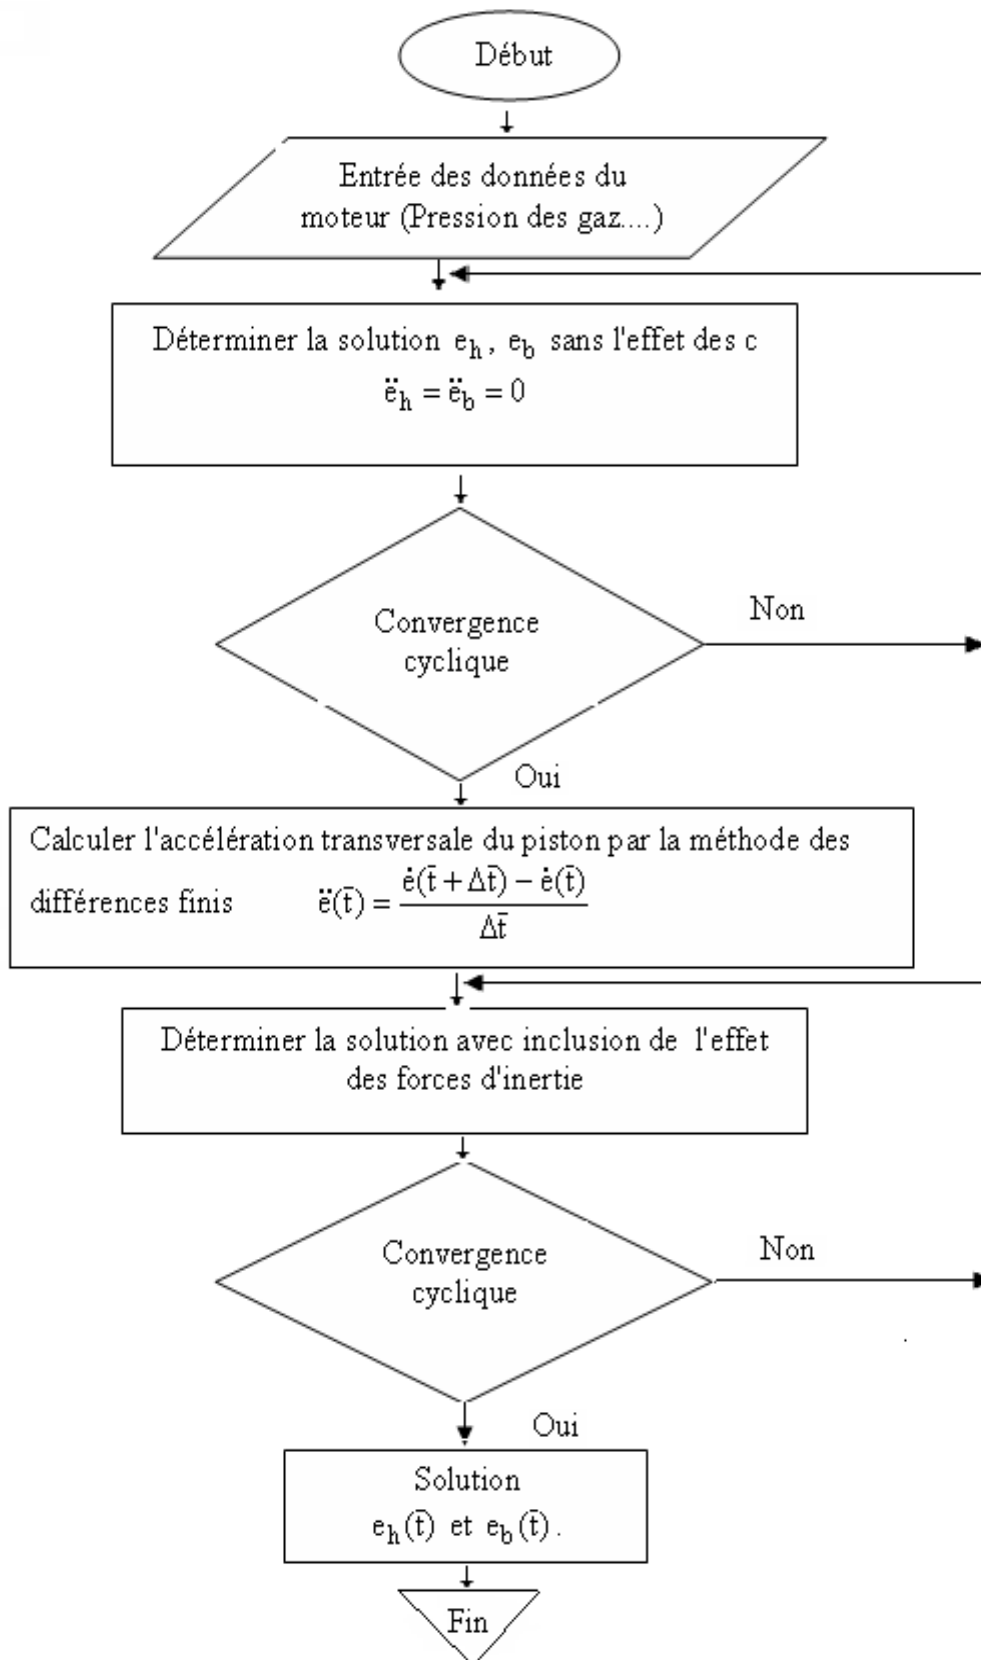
Début

Entrée des données du moteur (Pression des gaz....)

Déterminer la solution $e_h$, $e_b$ sans l'effet des c
$\ddot{e}_h = \ddot{e}_b = 0$

Convergence cyclique

Non

Oui

Calculer l'accélération transversale du piston par la méthode des différences finis $\ddot{e}(\bar{t}) = \frac{\dot{e}(\bar{t}+\Delta\bar{t}) - \dot{e}(\bar{t})}{\Delta\bar{t}}$

Déterminer la solution avec inclusion de l'effet des forces d'inertie

Convergence cyclique

Non

Oui

Solution
$e_h(\bar{t})$ et $e_b(\bar{t})$.

Fin